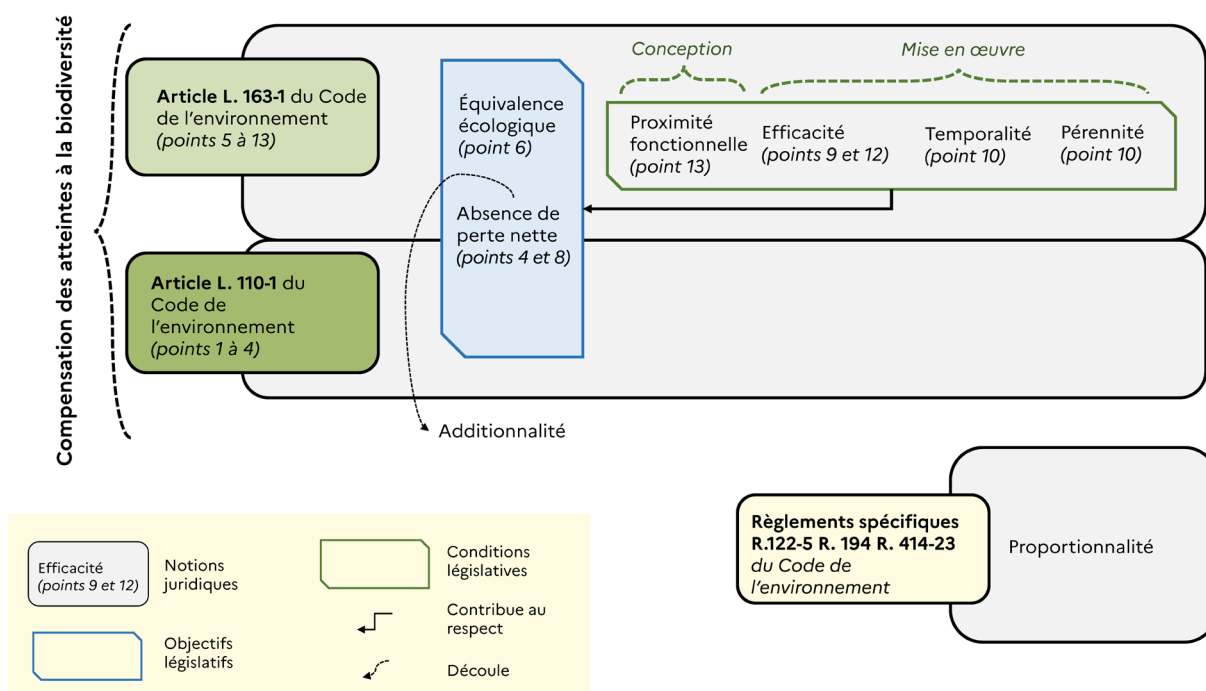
Compensation des atteintes à la biodiversité

**Article L. 163-1** du Code de l'environnement *(points 5 à 13)*

**Article L. 110-1** du Code de l'environnement *(points 1 à 4)*

Équivalence écologique *(point 6)*

Absence de perte nette *(points 4 et 8)*

*Conception*

*Mise en œuvre*

Proximité fonctionnelle *(point 13)*

Efficacité *(points 9 et 12)*

Temporalité *(point 10)*

Pérennité *(point 10)*

Additionnalité

Efficacité *(points 9 et 12)*

Notions juridiques

Conditions législatives

Contribue au respect

Objectifs législatifs

Découle

**Règlements spécifiques R.122-5 R. 194 R. 414-23** *du Code de l'environnement*

Proportionnalité